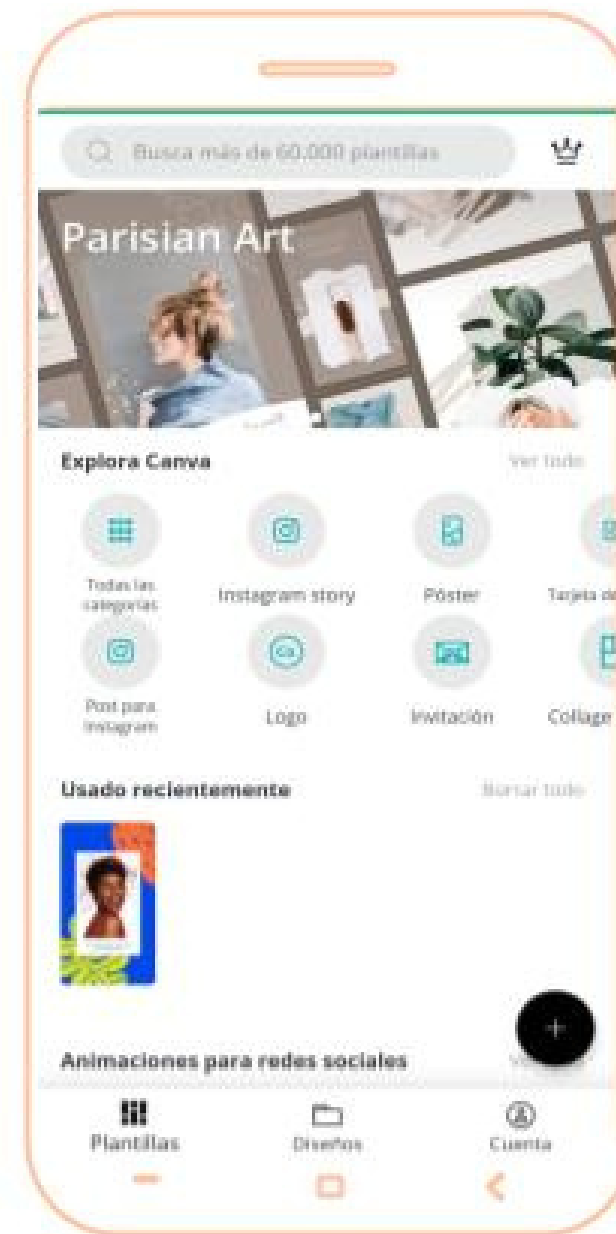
Busca más de 60.000 plantillas

Parisian Art

Explora Canva

Ver todo

Todas las categorías

Instagram story

Póster

Tarjeta de

Post para Instagram

Logo

Invitación

Collage

Usado recientemente

Borrar todo

Animaciones para redes sociales

Plantillas

Diseños

Cuenta